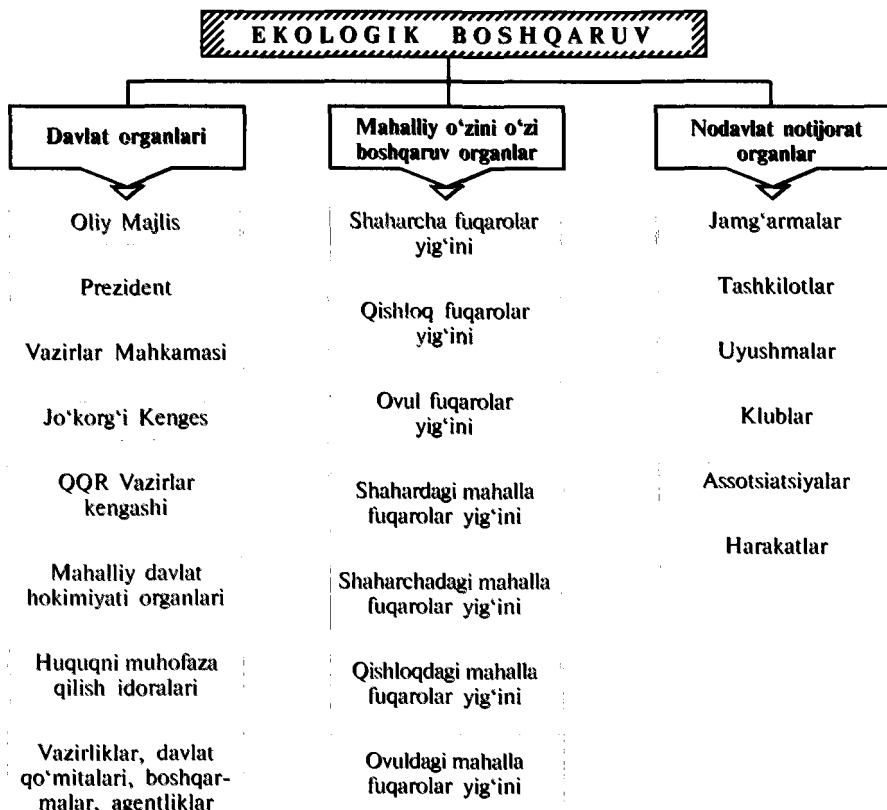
EKOLOGIK BOSHQARUV

Davlat organlari

Oliy Majlis

Prezident

Vazirlar Mahkamasi

Jo'korg'i Kenges

QQR Vazirlar kengashi

Mahalliy davlat hokimiyati organlari

Huquqni muhofaza qilish idoralari

Vazirliklar, davlat qo'mitalari, boshqarmalar, agentliklar

Mahalliy o'zini o'zi boshqaruv organlar

Shaharcha fuqarolar yig'ini

Qishloq fuqarolar yig'ini

Ovul fuqarolar yig'ini

Shahardagi mahalla fuqarolar yig'ini

Shaharchadagi mahalla fuqarolar yig'ini

Qishloqdagi mahalla fuqarolar yig'ini

Ovuldagi mahalla fuqarolar yig'ini

Nodavlat notijorat organlar

Jamg'armalar

Tashkilotlar

Uyushmalar

Klublar

Assotsiatsiyalar

Harakatlar